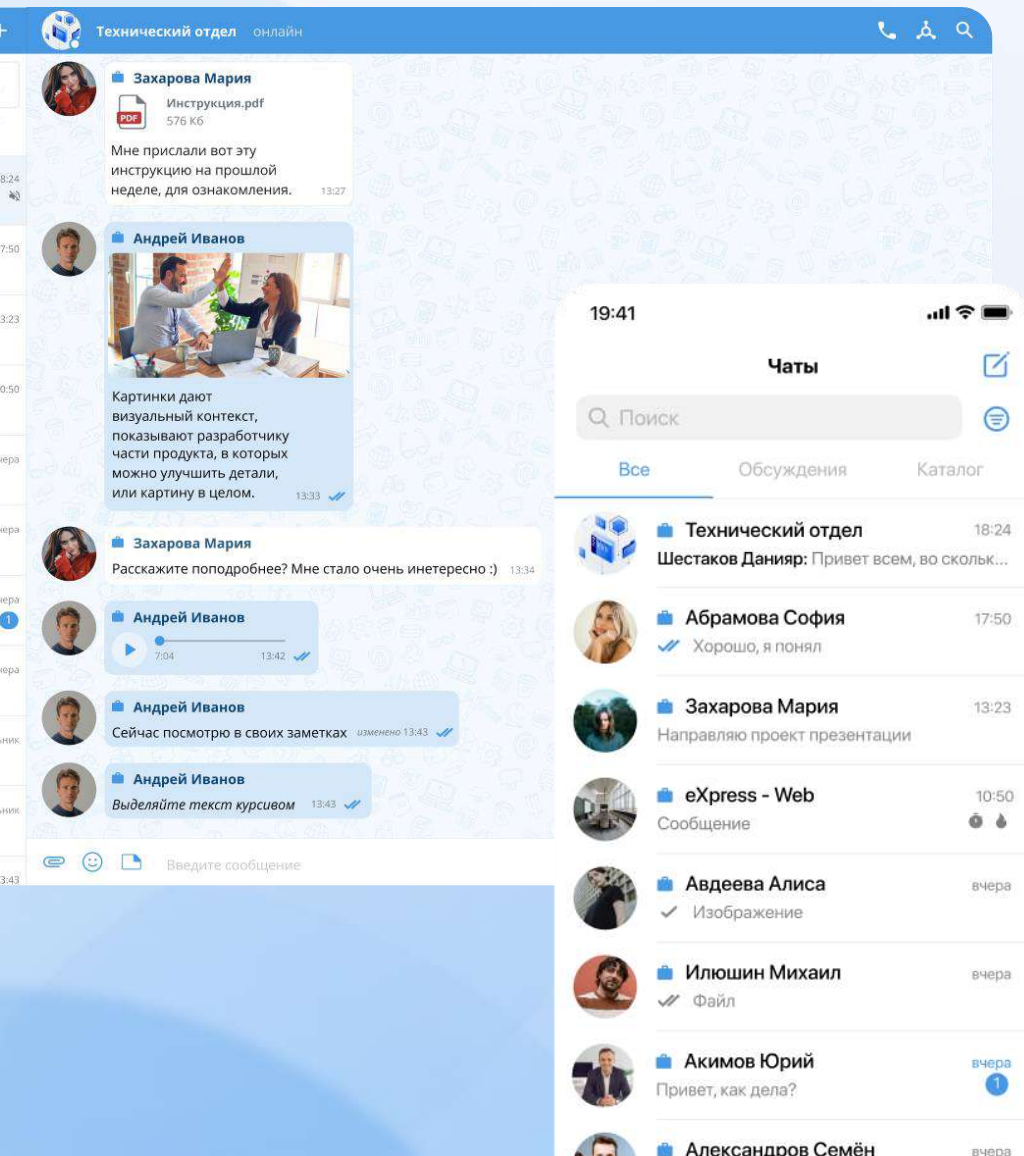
Технический отдел онлайн

Захарова Мария
Инструкция.pdf
576 Кб
Мне прислали вот эту инструкцию на прошлой неделе, для ознакомления. 13:27

Андрей Иванов
Картинки дают визуальный контекст, показывают разработчику части продукта, в которых можно улучшить детали, или картину в целом. 13:33

Захарова Мария
Расскажите поподробнее? Мне стало очень интересно :) 13:34

Андрей Иванов
7:04 13:42

Андрей Иванов
Сейчас посмотрю в своих заметках изменено 13:43

Андрей Иванов
Выделяйте текст курсивом 13:43

Введите сообщение

19:41

Чаты

Поиск

Все Обсуждения Каталог

Технический отдел 18:24
Шестаков Данияр: Привет всем, во скольк...

Абрамова София 17:50
Хорошо, я понял

Захарова Мария 13:23
Направляю проект презентации

eXpress - Web 10:50
Сообщение

Авдеева Алиса вчера
Изображение

Илюшин Михаил вчера
Файл

Акимов Юрий вчера
Привет, как дела? 1

Александров Семён вчера